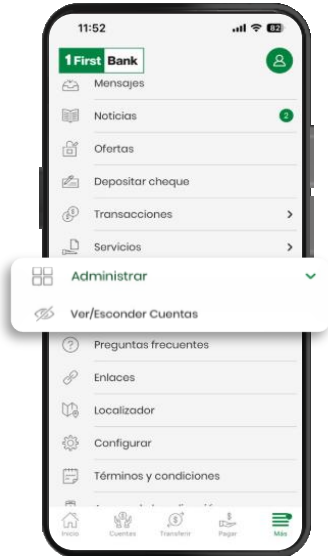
11:52

82

1 First Bank

Mensajes

Noticias

2

Ofertas

Depositar cheque

Transacciones

Servicios

Administrar

Ver/Esconder Cuentas

Preguntas frecuentes

Enlaces

Localizador

Configurar

Términos y condiciones

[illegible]

Inicio

Cuentas

Transferir

Pagar

Más